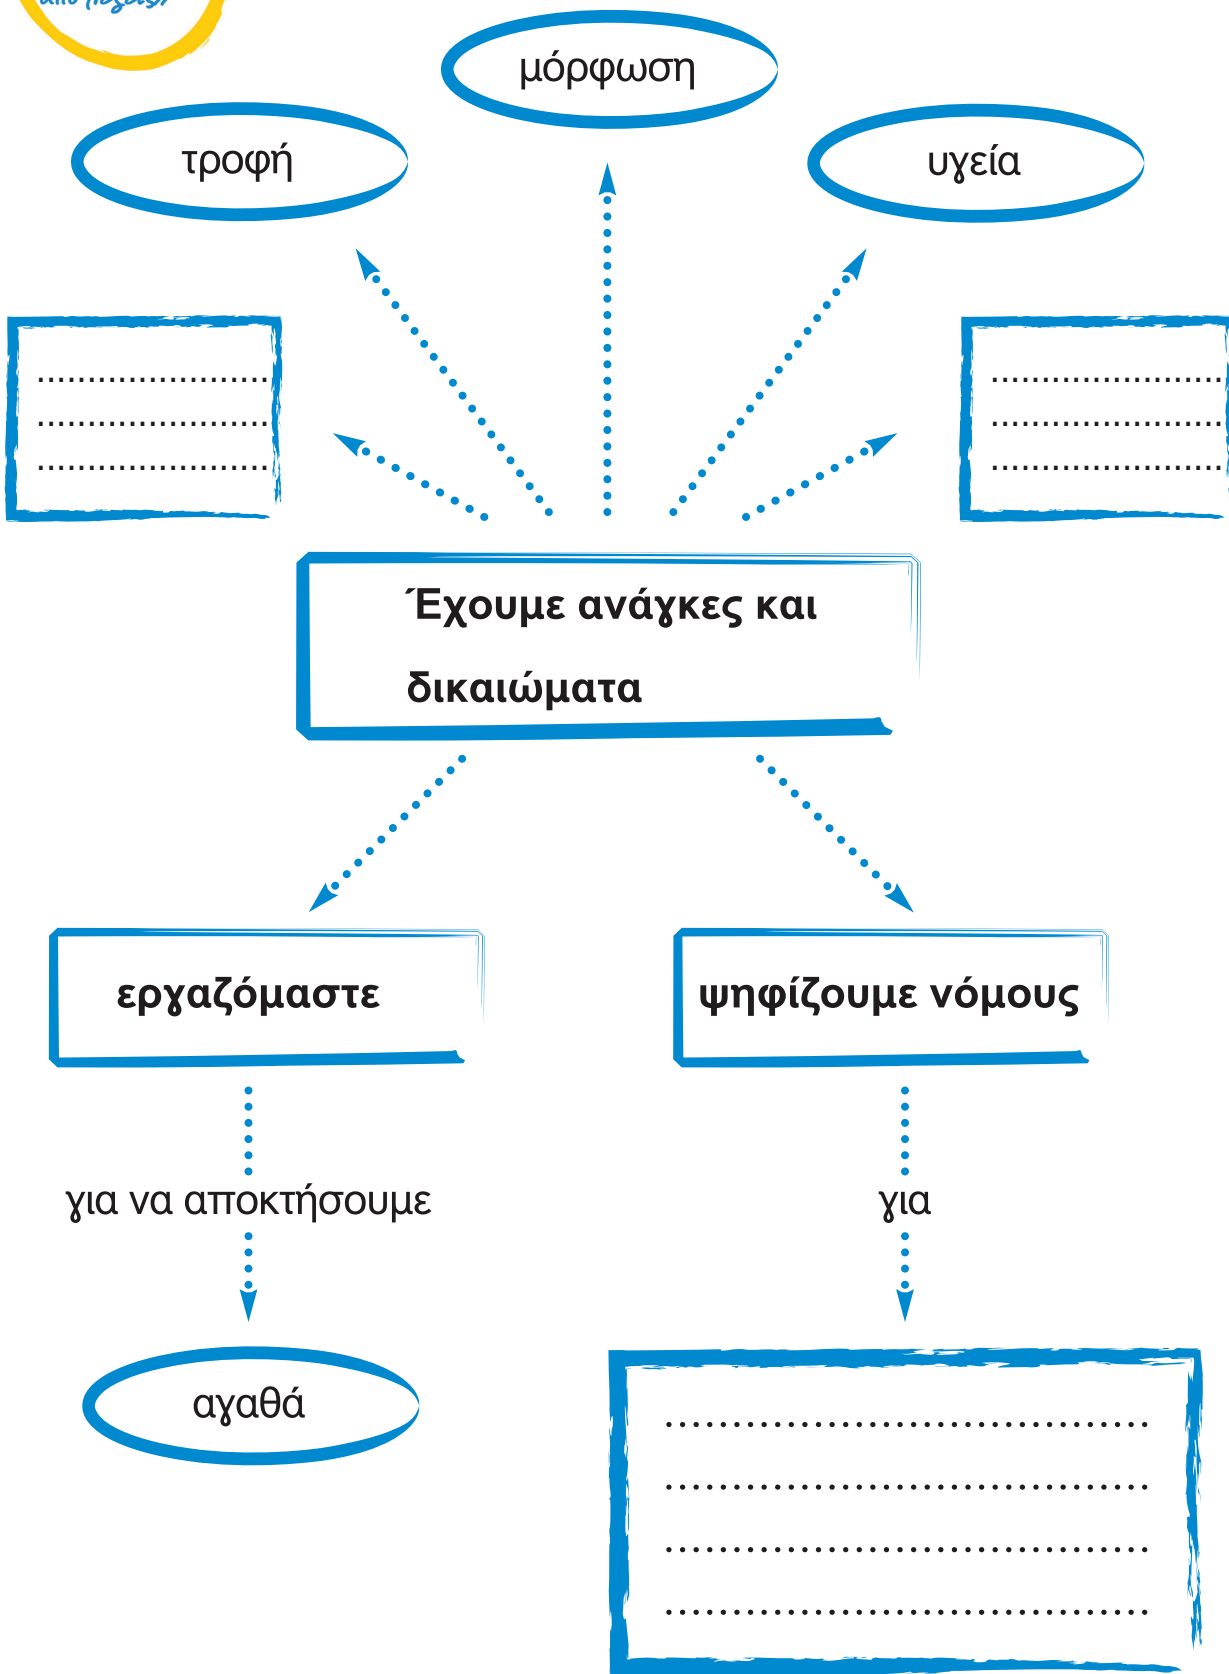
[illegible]

μόρφωση

τροφή

υγεία

........................
........................
........................

........................
........................
........................

Έχουμε ανάγκες και δικαιώματα

εργαζόμαστε

ψηφίζουμε νόμους

για να αποκτήσουμε

για

αγαθά

..................................
..................................
..................................
..................................